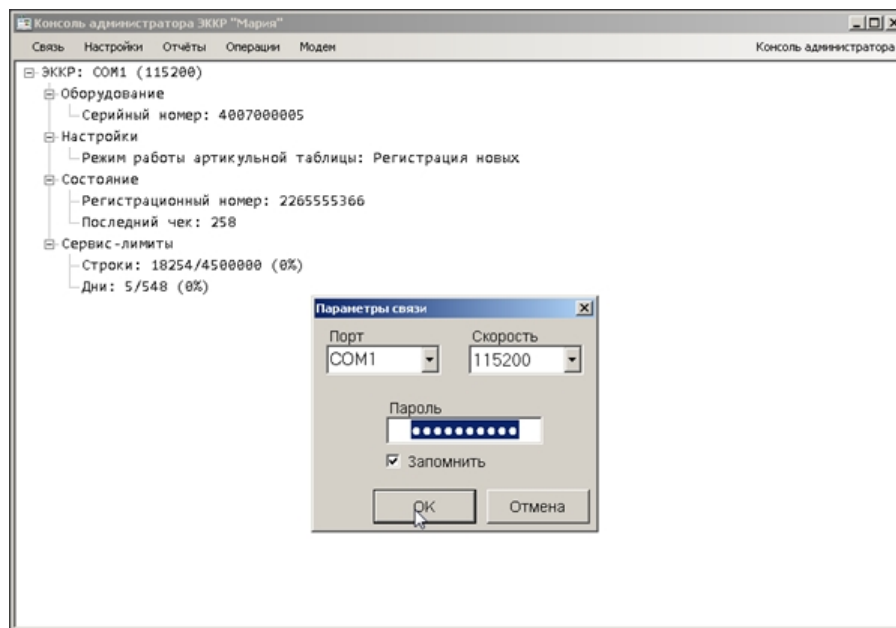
Консоль администратора ЭККР "Мария"

Связь Настройки Отчёты Операции Модем

Консоль администратора

ЭККР: COM1 (115200)
Оборудование
Серийный номер: 4007000005
Настройки
Режим работы артикульной таблицы: Регистрация новых
Состояние
Регистрационный номер: 2265555366
Последний чек: 258
Сервис-лимиты
Строки: 18254/4500000 (0%)
Дни: 5/548 (0%)

Параметры связи

Порт
COM1
Скорость
115200
Пароль
••••••••••
Запомнить
OK
Отмена